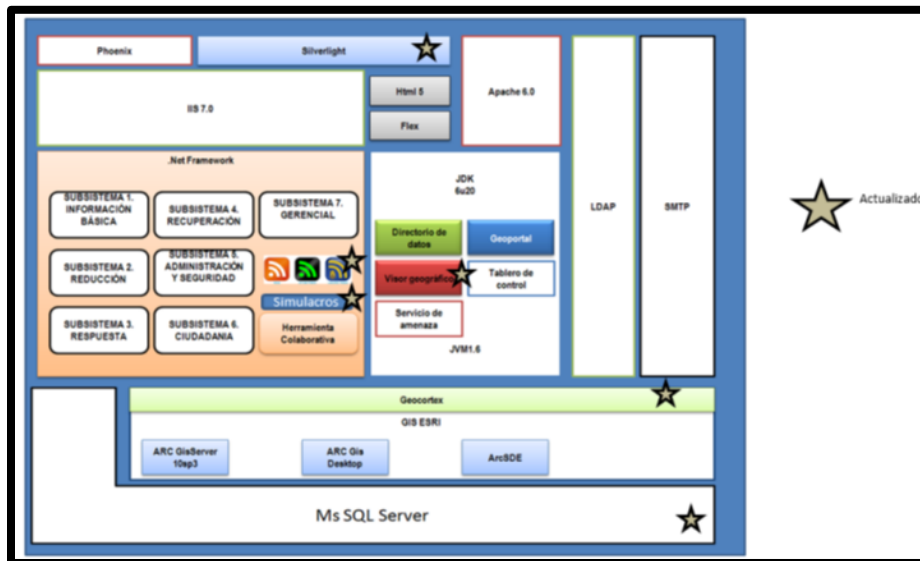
Phoenix

Silverlight

IIS 7.0

Html 5

Flex

Apache 6.0

LDAP

SMTP

Actualizado

.Net Framework

SUBSISTEMA 1. INFORMACIÓN BÁSICA

SUBSISTEMA 4. RECUPERACIÓN

SUBSISTEMA 7. GERENCIAL

SUBSISTEMA 2. REDUCCIÓN

SUBSISTEMA 5. ADMINISTRACIÓN Y SEGURIDAD

SUBSISTEMA 3. RESPUESTA

SUBSISTEMA 6. CIUDADANIA

Simulacros

Herramienta Colaborativa

JDK 6u20

Directorio de datos

Geoportal

Visor geográfico

Tablero de control

Servicio de amenaza

JVM1.6

Geocortex

GIS ESRI

ARC GisServer 10sp3

ARC Gis Desktop

ArcSDE

Ms SQL Server